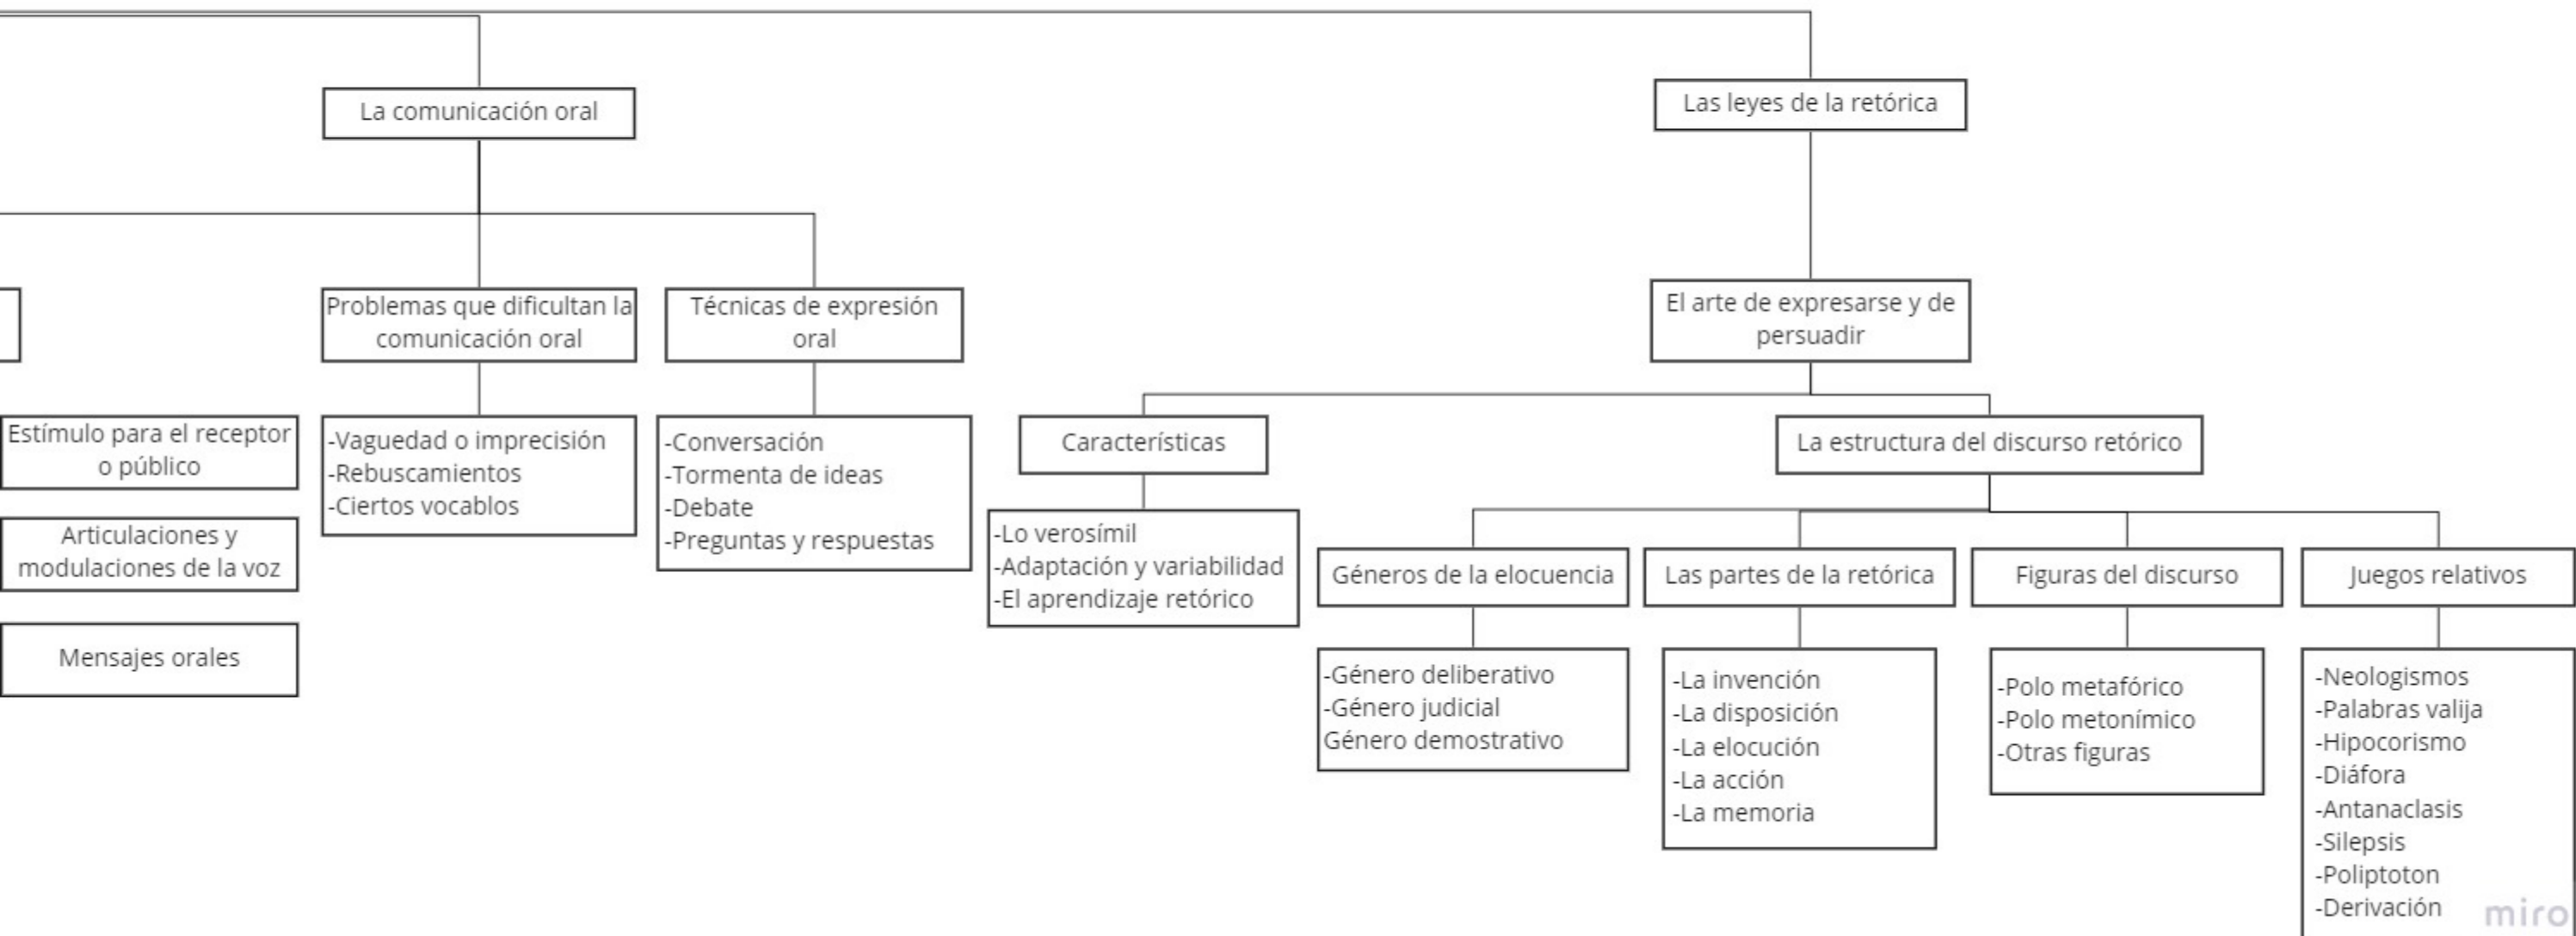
La comunicación oral

Las leyes de la retórica

Problemas que dificultan la comunicación oral

Técnicas de expresión oral

El arte de expresarse y de persuadir

Estímulo para el receptor o público

Articulaciones y modulaciones de la voz

Mensajes orales

-Vaguedad o imprecisión
-Rebuscamientos
-Ciertos vocablos

-Conversación
-Tormenta de ideas
-Debate
-Preguntas y respuestas

Características

-Lo verosímil
-Adaptación y variabilidad
-El aprendizaje retórico

La estructura del discurso retórico

Géneros de la elocuencia

-Género deliberativo
-Género judicial
Género demostrativo

Las partes de la retórica

-La invención
-La disposición
-La elocución
-La acción
-La memoria

Figuras del discurso

-Polo metafórico
-Polo metonímico
-Otras figuras

Juegos relativos

-Neologismos
-Palabras valija
-Hipocorismo
-Diáfora
-Antanaclasis
-Silepsis
-Poliptoton
-Derivación

miro